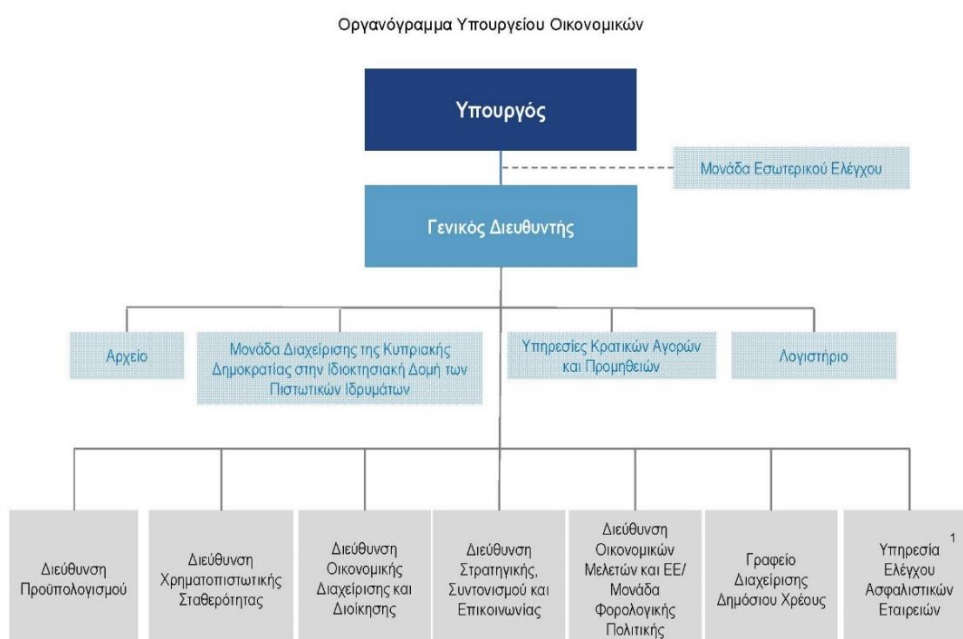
Οργανόγραμμα Υπουργείου Οικονομικών

Υπουργός

Μονάδα Εσωτερικού Ελέγχου

Γενικός Διευθυντής

Αρχείο

Μονάδα Διαχείρισης της Κυπριακής Δημοκρατίας στην Ιδιοκτησιακή Δομή των Πιστωτικών Ιδρυμάτων

Υπηρεσίες Κρατικών Αγορών και Προμηθειών

Λογιστήριο

Διεύθυνση Προϋπολογισμού

Διεύθυνση Χρηματοπιστωτικής Σταθερότητας

Διεύθυνση Οικονομικής Διαχείρισης και Διοίκησης

Διεύθυνση Στρατηγικής, Συντονισμού και Επικοινωνίας

Διεύθυνση Οικονομικών Μελετών και ΕΕ/ Μονάδα Φορολογικής Πολιτικής

Γραφείο Διαχείρισης Δημόσιου Χρέους

Υπηρεσία Ελέγχου Ασφαλιστικών Εταιρειών $^1$